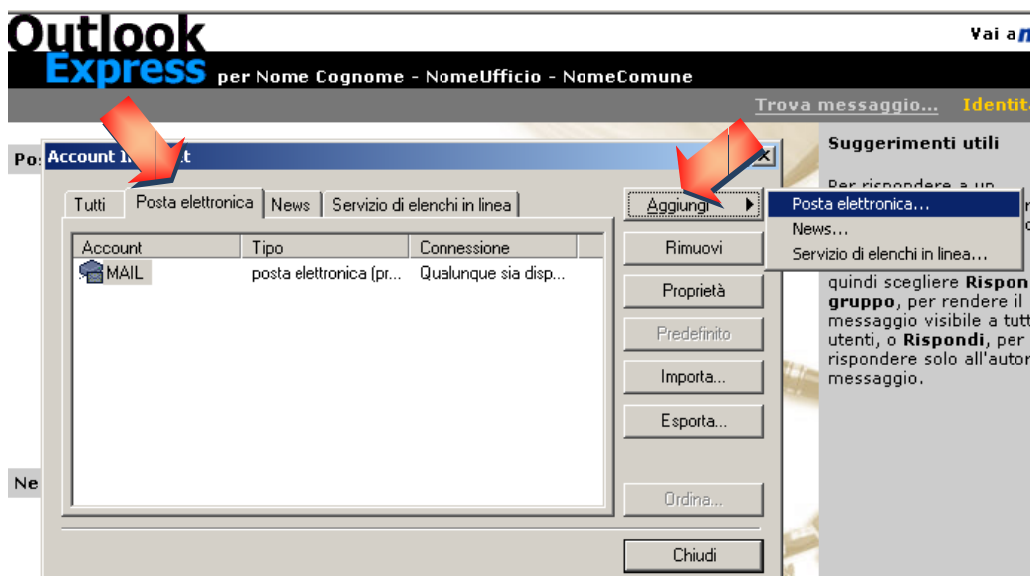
Outlook Express per Nome Cognome - NomeUfficio - NomeComune

Vai a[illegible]

Trova messaggio... Identit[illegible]

Po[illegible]

Ne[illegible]

Account I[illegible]t

Tutti | Posta elettronica | News | Servizio di elenchi in linea

| Account | Tipo | Connessione |
|---|---|---|
| MAIL | posta elettronica (pr... | Qualunque sia disp... |

Aggiungi
Rimuovi
Proprietà
Predefinito
Importa...
Esporta...
Ordina...
Chiudi

Posta elettronica...
News...
Servizio di elenchi in linea...

Suggerimenti utili

Per rispondere a un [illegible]

quindi scegliere **Rispon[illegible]** **gruppo**, per rendere il messaggio visibile a tutt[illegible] utenti, o **Rispondi**, per rispondere solo all'autor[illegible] messaggio.